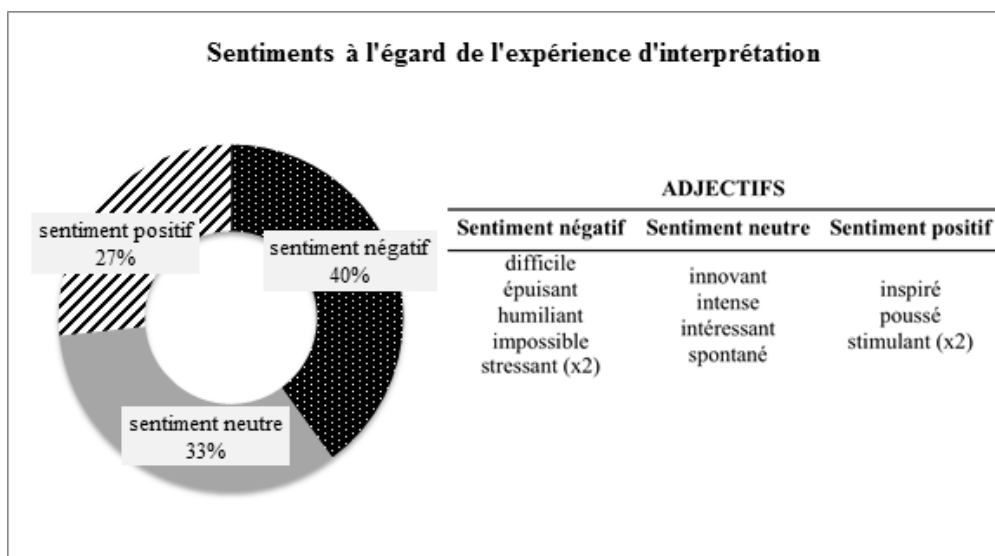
Sentiments à l'égard de l'expérience d'interprétation

sentiment positif
27%

sentiment négatif
40%

sentiment neutre
33%

ADJECTIFS

| Sentiment négatif | Sentiment neutre | Sentiment positif |
|---|---|---|
| difficile<br>épuisant<br>humiliant<br>impossible<br>stressant (x2) | innovant<br>intense<br>intéressant<br>spontané | inspiré<br>poussé<br>stimulant (x2) |